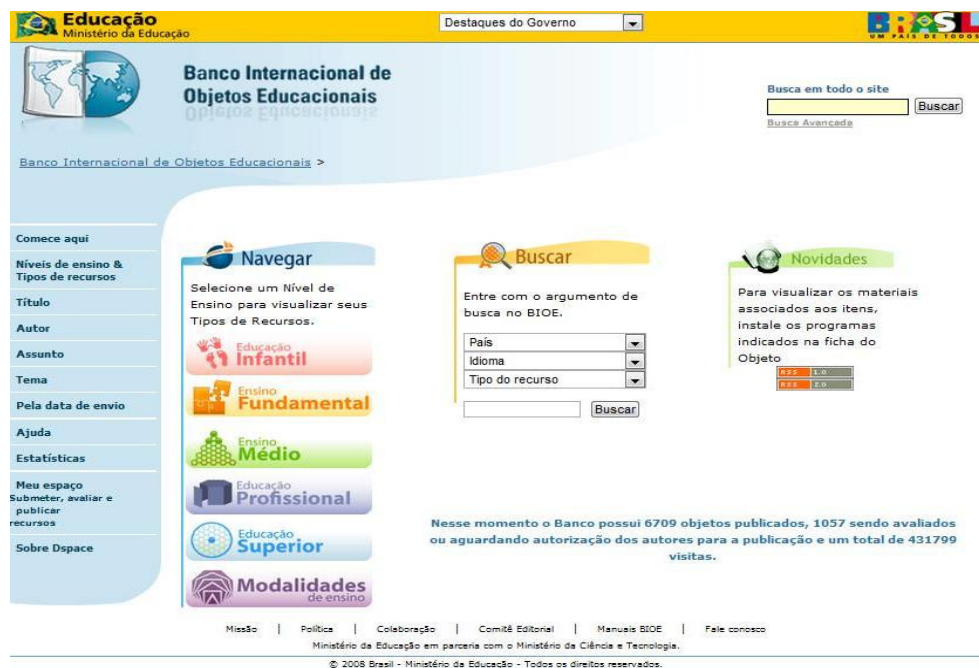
Educação
Ministério da Educação

Destaques do Governo

BRASIL
UM PAÍS DE TODOS

Banco Internacional de Objetos Educacionais

Busca em todo o site
Buscar
Busca Avançada

Banco Internacional de Objetos Educacionais >

Comece aqui
Níveis de ensino & Tipos de recursos
Título
Autor
Assunto
Tema
Pela data de envio
Ajuda
Estatísticas
Meu espaço
Submeter, avaliar e publicar recursos
Sobre Dspace

Navegar

Selecione um Nível de Ensino para visualizar seus Tipos de Recursos.

Educação Infantil
Ensino Fundamental
Ensino Médio
Educação Profissional
Educação Superior
Modalidades de ensino

Buscar

Entre com o argumento de busca no BIOE.

País
Idioma
Tipo do recurso
Buscar

Novidades

Para visualizar os materiais associados aos itens, instale os programas indicados na ficha do Objeto

RSS 1.0
RSS 2.0

Nesse momento o Banco possui 6709 objetos publicados, 1057 sendo avaliados ou aguardando autorização dos autores para a publicação e um total de 431799 visitas.

Missão | Política | Colaboração | Comitê Editorial | Manuais BIOE | Fale conosco
Ministério da Educação em parceria com o Ministério da Ciência e Tecnologia.
© 2008 Brasil - Ministério da Educação - Todos os direitos reservados.